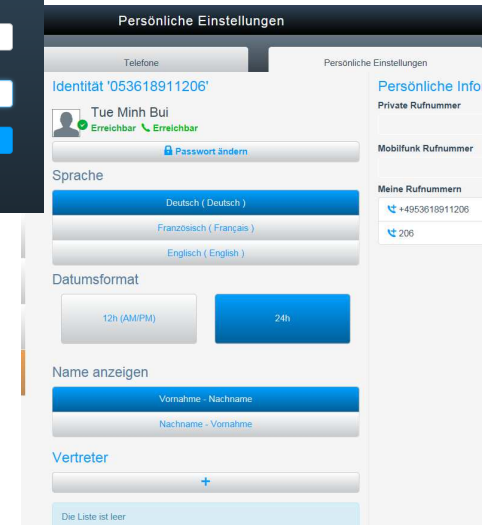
Persönliche Einstellungen

Telefone

Persönliche Einstellungen

Identität '053618911206'

Tue Minh Bui

Erreichbar Erreichbar

Passwort ändern

Sprache

Deutsch ( Deutsch )

Französisch ( Français )

Englisch ( English )

Datumsformat

12h (AM/PM)

24h

Name anzeigen

Vorname - Nachname

Nachname - Vorname

Vertreter

+

Die Liste ist leer

Persönliche Info

Private Rufnummer

Mobilfunk Rufnummer

Meine Rufnummern

+4953618911206

206